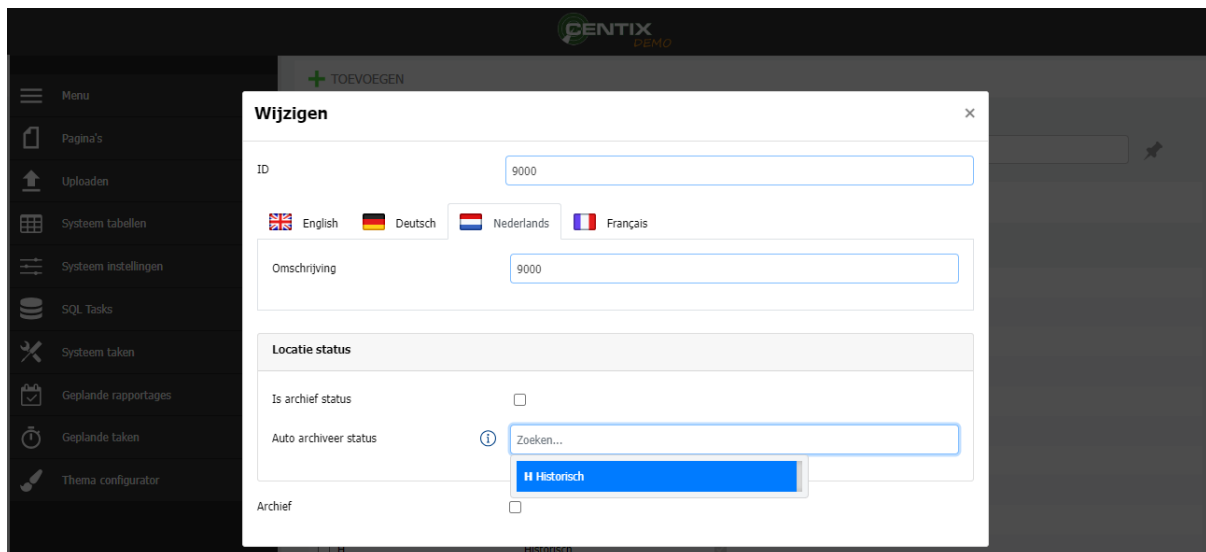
CENTIX
DEMO

Menu
Pagina's
Uploaden
Systeem tabellen
Systeem instellingen
SQL Tasks
Systeem taken
Geplande rapportages
Geplande taken
Thema configurator

TOEVOEGEN

Wijzigen ×

ID 9000

English Deutsch Nederlands Français

Omschrijving 9000

Locatie status

Is archief status

Auto archiveer status Zoeken...

H Historisch

Archief

H Historisch